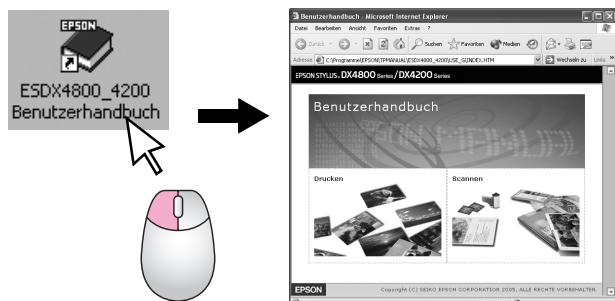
EPSON

ESDX4800_4200 Benutzerhandbuch

Benutzerhandbuch - Microsoft Internet Explorer

Datei Bearbeiten Ansicht Favoriten Extras ?

Zurück Suchen Favoriten Medien

Adresse C:\Programme\EPSON\TPMANUAL\ESDX4800_4200\USE_GE\INDEX.HTM Wechseln zu Links

EPSON STYLUS. DX4800 Series / DX4200 Series

Benutzerhandbuch

Drucken

Scannen

EPSON

Copyright (C) SEIKO EPSON CORPORATION 2005, ALLE RECHTE VORBEHALTEN.